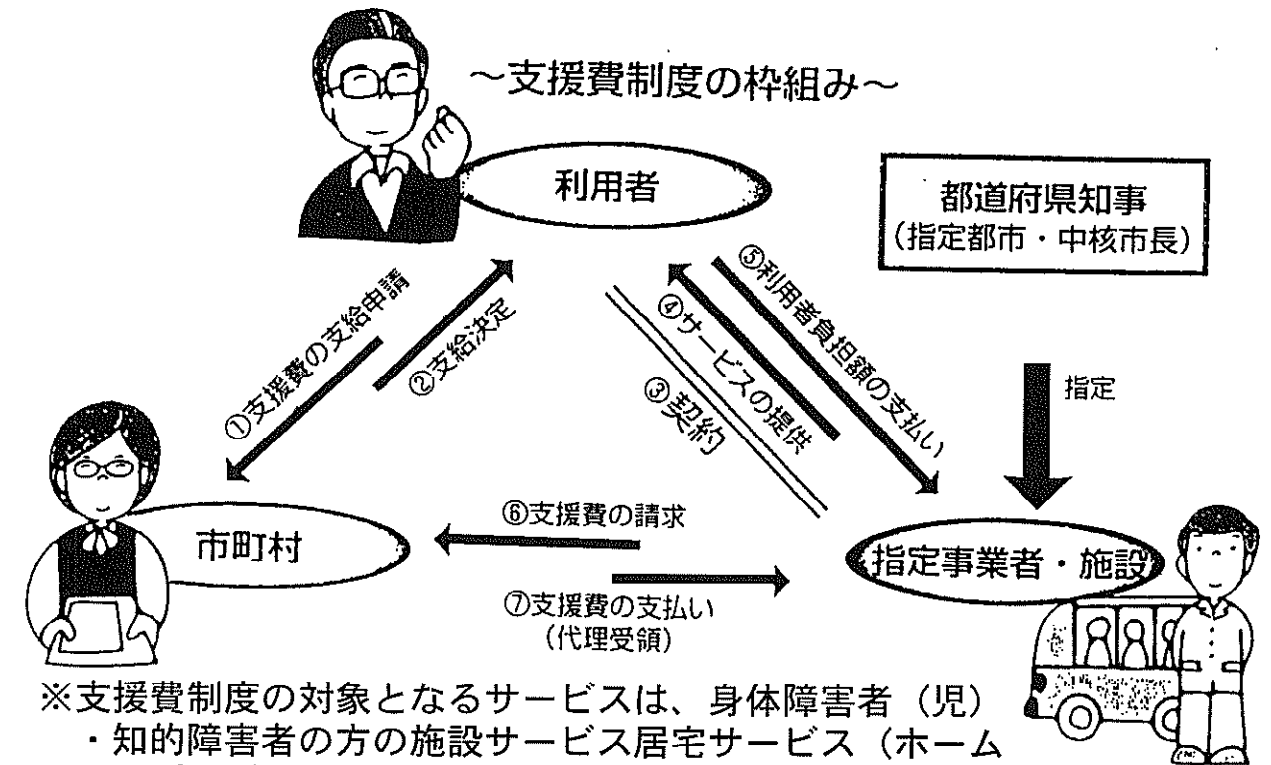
〜支援費制度の枠組み〜

利用者

都道府県知事
（指定都市・中核市長）

①支援費の支給申請

②支給決定

③契約

④サービスの提供

⑤利用者負担額の支払い

指定

市町村

⑥支援費の請求

⑦支援費の支払い
（代理受領）

指定事業者・施設

※支援費制度の対象となるサービスは、身体障害者（児）・知的障害者の方の施設サービス居宅サービス（ホーム